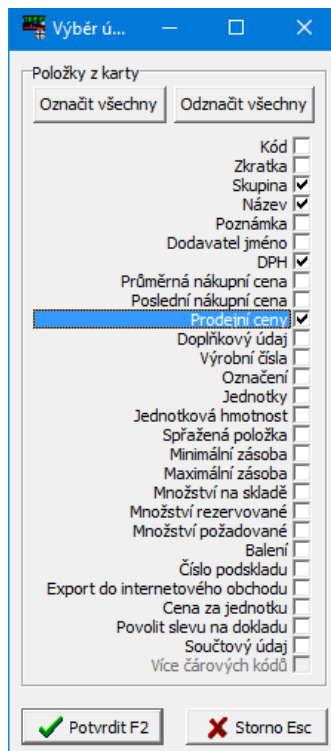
Výběr ú...

Položky z karty

Označit všechny

Odznačit všechny

Kód
Zkratka
Skupina
Název
Poznámka
Dodavatel jméno
DPH
Průměrná nákupní cena
Poslední nákupní cena
Prodejní ceny
Doplňkový údaj
Výrobní čísla
Označení
Jednotky
Jednotková hmotnost
Spřažená položka
Minimální zásoba
Maximální zásoba
Množství na skladě
Množství rezervované
Množství požadované
Balení
Číslo podskladu
Export do internetového obchodu
Cena za jednotku
Povolit slevu na doklad
Součtový údaj
Více čárových kódů

Potvrdit F2

Storno Esc